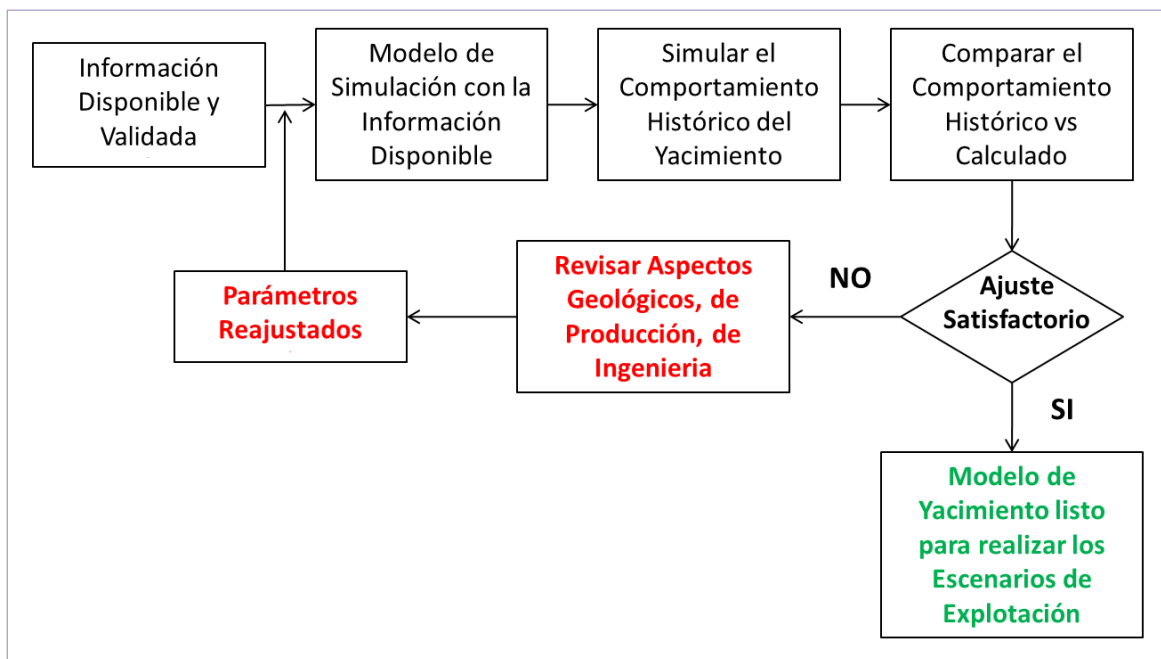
Información Disponible y Validada

Modelo de Simulación con la Información Disponible

Simular el Comportamiento Histórico del Yacimiento

Comparar el Comportamiento Histórico vs Calculado

Ajuste Satisfactorio

NO

Revisar Aspectos Geológicos, de Producción, de Ingenieria

Parámetros Reajustados

SI

Modelo de Yacimiento listo para realizar los Escenarios de Explotación